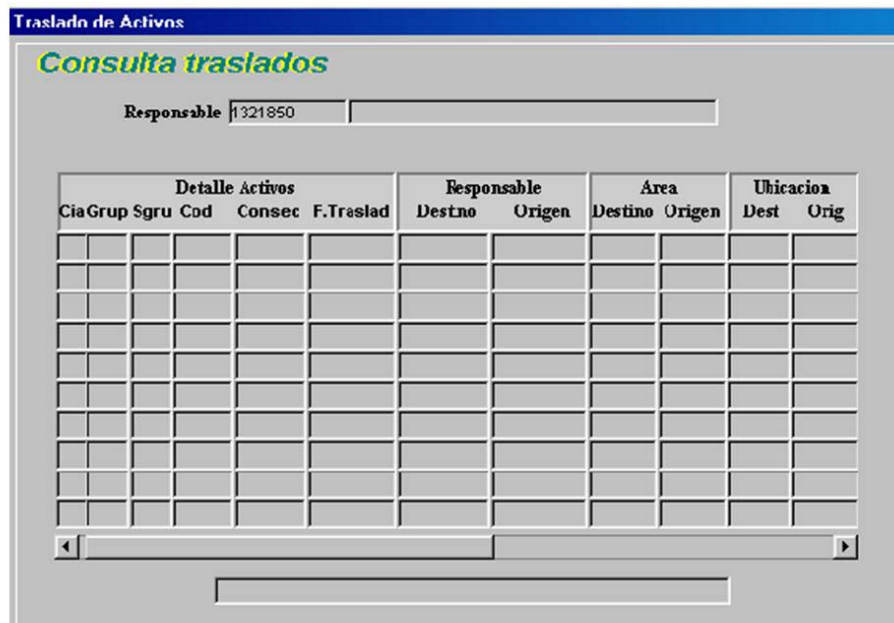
Traslado de Activos

Consulta traslados

Responsable 1321850

| Detalle Activos | | | | | | Responsable | | Area | | Ubicacion | |
|---|---|---|---|---|---|---|---|---|---|---|---|
| Cia | Grup | Sgru | Cod | Consec | F.Traslad | Destno | Origen | Destino | Origen | Dest | Orig |
| | | | | | | | | | | | |
| | | | | | | | | | | | |
| | | | | | | | | | | | |
| | | | | | | | | | | | |
| | | | | | | | | | | | |
| | | | | | | | | | | | |
| | | | | | | | | | | | |
| | | | | | | | | | | | |
| | | | | | | | | | | | |
| | | | | | | | | | | | |